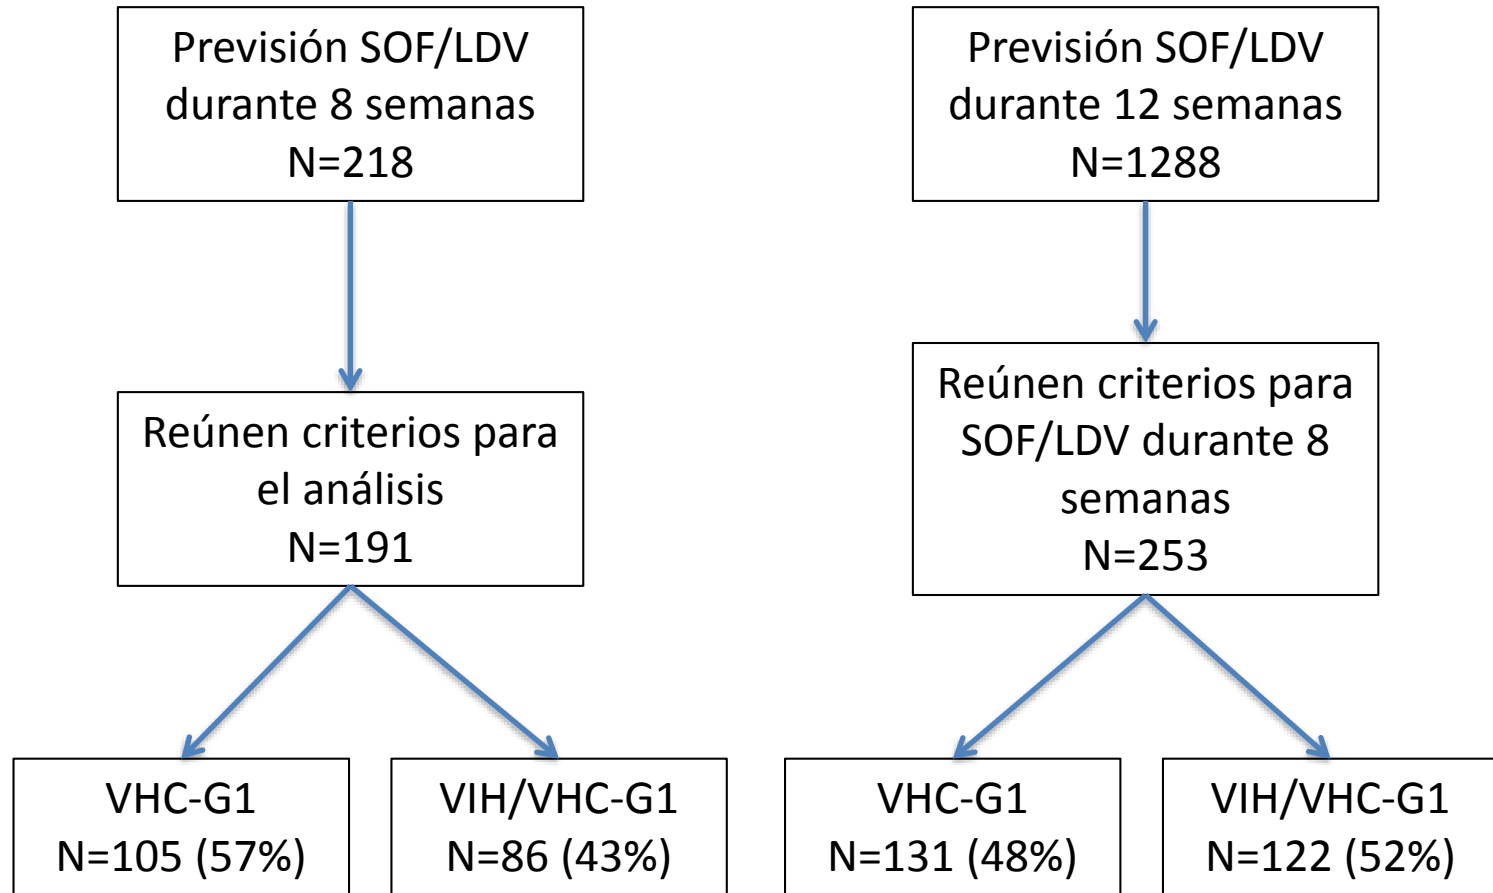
Previsión SOF/LDV durante 8 semanas
N=218

Reúnen criterios para el análisis
N=191

VHC-G1
N=105 (57%)

VIH/VHC-G1
N=86 (43%)

Previsión SOF/LDV durante 12 semanas
N=1288

Reúnen criterios para SOF/LDV durante 8 semanas
N=253

VHC-G1
N=131 (48%)

VIH/VHC-G1
N=122 (52%)